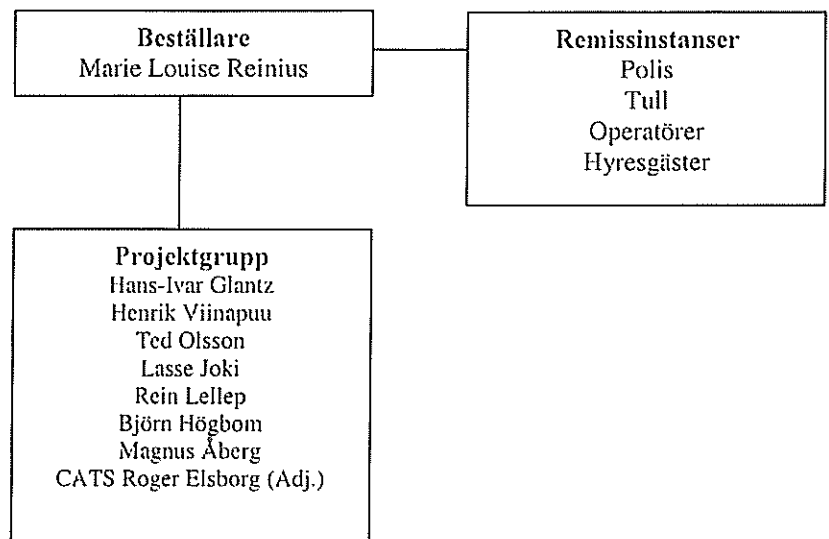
**Beställare**
Marie Louise Reinius

**Remissinstanser**
Polis
Tull
Operatörer
Hyresgäster

**Projektgrupp**
Hans-Ivar Glantz
Henrik Viinapuu
Ted Olsson
Lasse Joki
Rein Lellep
Björn Högbom
Magnus Åberg
CATS Roger Elsborg (Adj.)